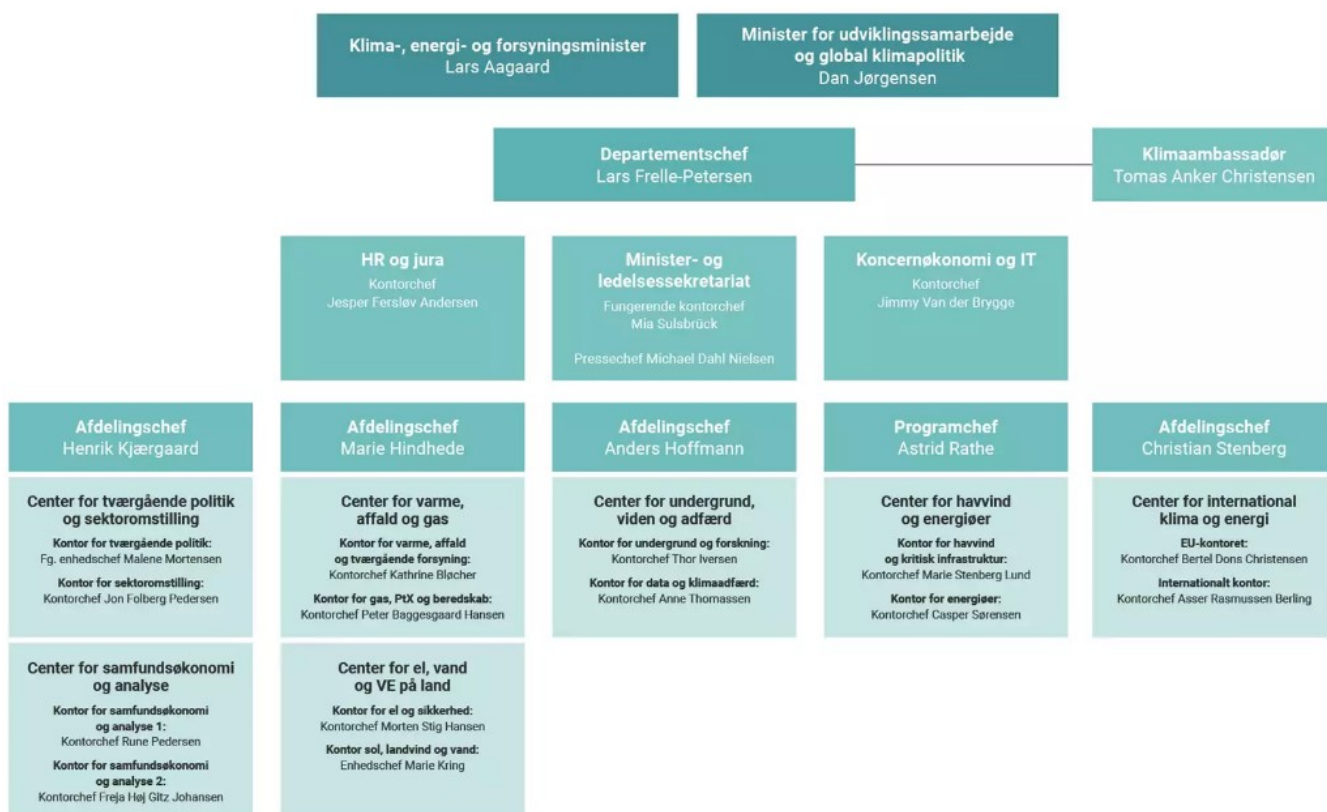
Klima-, energi- og forsyningsminister
Lars Aagaard

Minister for udviklingssamarbejde og global klimapolitik
Dan Jørgensen

Departementschef
Lars Frelle-Petersen

Klimaambassadør
Tomas Anker Christensen

HR og jura
Kontorchef
Jesper Fersløv Andersen

Minister- og ledelsessekretariat
Fungerende kontorchef
Mia Sulsbrück

Pressechef Michael Dahl Nielsen

Koncernøkonomi og IT
Kontorchef
Jimmy Van der Brygge

Afdelingschef
Henrik Kjærgaard

Center for tværgående politik og sektoromstilling
Kontor for tværgående politik:
Fg. enhedschef Malene Mortensen
Kontor for sektoromstilling:
Kontorchef Jon Folberg Pedersen

Center for samfundsøkonomi og analyse
Kontor for samfundsøkonomi og analyse 1:
Kontorchef Rune Pedersen
Kontor for samfundsøkonomi og analyse 2:
Kontorchef Freja Høj Gitz Johansen

Afdelingschef
Marie Hindhede

Center for varme, affald og gas
Kontor for varme, affald og tværgående forsyning:
Kontorchef Kathrine Bløcher
Kontor for gas, PtX og beredskab:
Kontorchef Peter Baggesgaard Hansen

Center for el, vand og VE på land
Kontor for el og sikkerhed:
Kontorchef Morten Stig Hansen
Kontor sol, landvind og vand:
Enhedschef Marie Kring

Afdelingschef
Anders Hoffmann

Center for undergrund, viden og adfærd
Kontor for undergrund og forskning:
Kontorchef Thor Iversen
Kontor for data og klimaadfærd:
Kontorchef Anne Thomassen

Programchef
Astrid Rathe

Center for havvind og energiøer
Kontor for havvind og kritisk infrastruktur:
Kontorchef Marie Stenberg Lund
Kontor for energiøer:
Kontorchef Casper Sørensen

Afdelingschef
Christian Stenberg

Center for international klima og energi
EU-kontoret:
Kontorchef Bertel Dons Christensen
Internationalt kontor:
Kontorchef Asser Rasmussen Berling